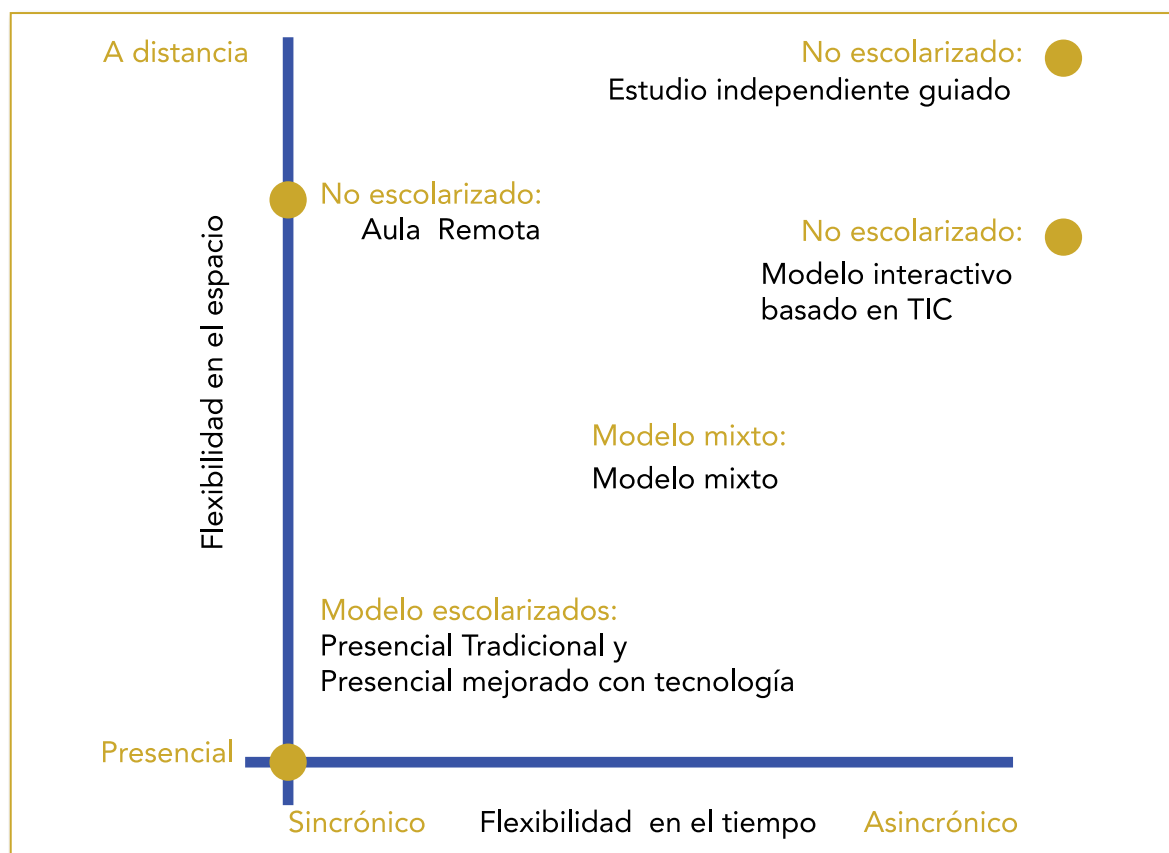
A distancia

No escolarizado:
Estudio independiente guiado

Flexibilidad en el espacio

No escolarizado:
Aula Remota

No escolarizado:
Modelo interactivo basado en TIC

Modelo mixto:
Modelo mixto

Modelo escolarizados:
Presencial Tradicional y
Presencial mejorado con tecnología

Presencial

Sincrónico Flexibilidad en el tiempo Asincrónico